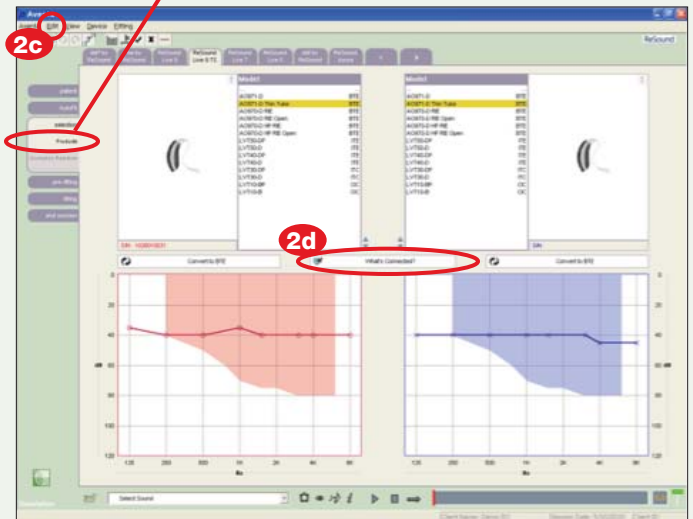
Aven
Edit View Device Fitting
2c
ReSound
2d
Model
AO9T1-D BTE
AO9T2-D Thin Tube BTE
AO9T2-D RIE BTE
AO9T2-D RIE Open BTE
AO9T2-D HP RIE BTE
AO9T2-D HP RIE Open BTE
LV7DI-DP ITE
LV7DI-D ITE
LV7HD-DP ITE
LV7HD-D ITE
LV7CI-DP ITC
LV7CI-D ITC
LV7BI-DP ITC
LV7BI-D ITC
LV7DI-BP CIC
LV7DI-B CIC
Model
AO9T1-D BTE
AO9T2-D Thin Tube BTE
AO9T2-D RIE BTE
AO9T2-D RIE Open BTE
AO9T2-D HP RIE BTE
AO9T2-D HP RIE Open BTE
LV7DI-DP ITE
LV7DI-D ITE
LV7HD-DP ITE
LV7HD-D ITE
LV7CI-DP ITC
LV7CI-D ITC
LV7BI-DP ITC
LV7BI-D ITC
LV7DI-BP CIC
LV7DI-B CIC
patient
AutoFit
selection
Products
Convert to BTE
What's Connected?
Convert to BTE
0
20
40
60
80
100
120
125 250 500 1k 2k 4k 8k
Select Sound